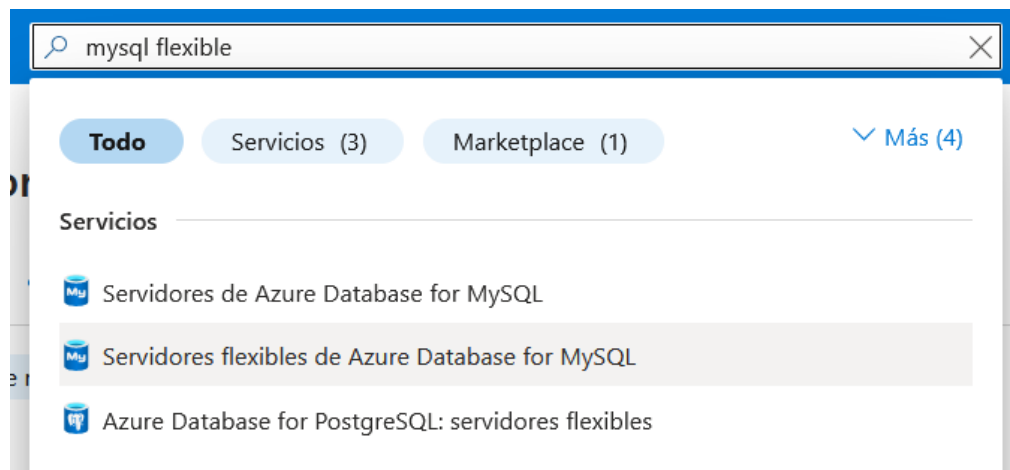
mysql flexible

Todo
Servicios (3)
Marketplace (1)
Más (4)

Servicios

My Servidores de Azure Database for MySQL

My Servidores flexibles de Azure Database for MySQL

Azure Database for PostgreSQL: servidores flexibles